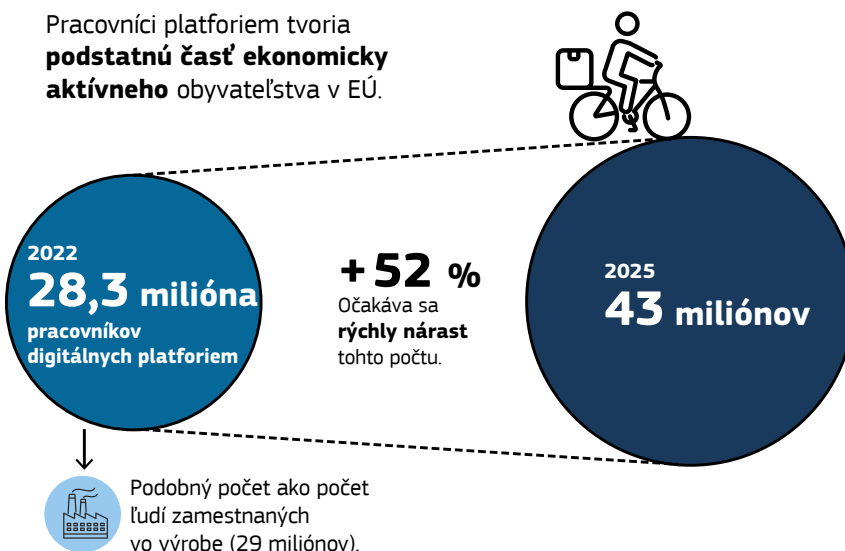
Pracovníci platforiem tvoria **podstatnú časť ekonomicky aktívneho** obyvateľstva v EÚ.

2022
28,3 milióna
pracovníkov digitálnych platforiem

+ 52 %
Očakáva sa **rýchly nárast** tohto počtu.

2025
43 miliónov

Podobný počet ako počet ľudí zamestnaných vo výrobe (29 miliónov).